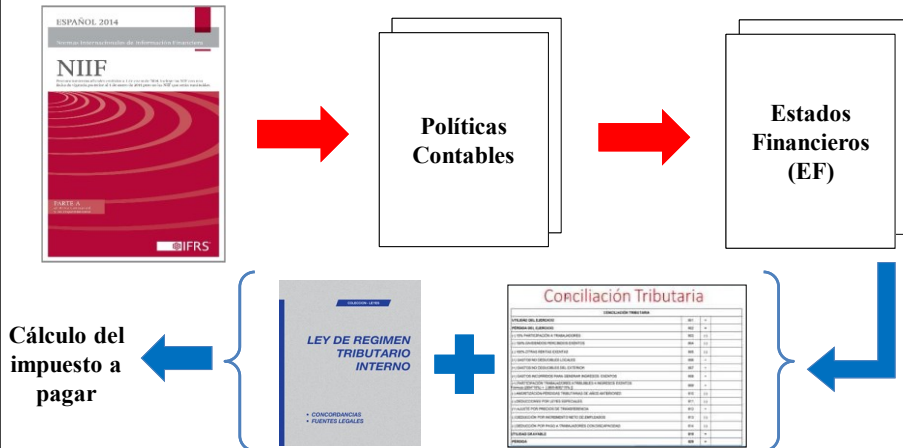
ESPAÑOL 2014

Normas Internacionales de Información Financiera

NIIF

PARTE A

IFRS

Políticas Contables

Estados Financieros (EF)

Cálculo del impuesto a pagar

COLECCIÓN · LEYES

LEY DE REGIMEN TRIBUTARIO INTERNO

• CONCORDANCIAS
• FUENTES LEGALES

Conciliación Tributaria

CONCILIACIÓN TRIBUTARIA

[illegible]